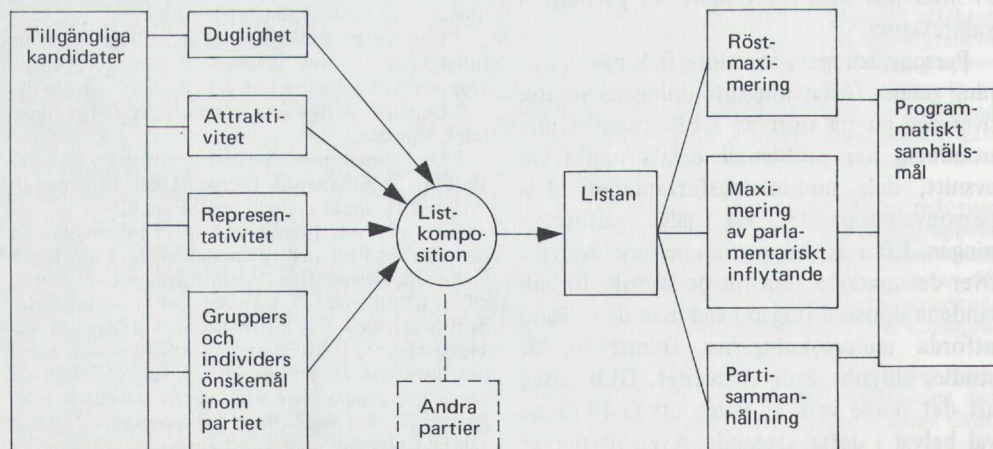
Tillgängliga kandidater

Duglighet

Attraktivitet

Representativitet

Gruppers och individers önskemål inom partiet

Listkomposition

Andra partier

Listan

Röstmaximering

Maximering av parlamentariskt inflytande

Partisammanhållning

Programmatiskt samhällsmål